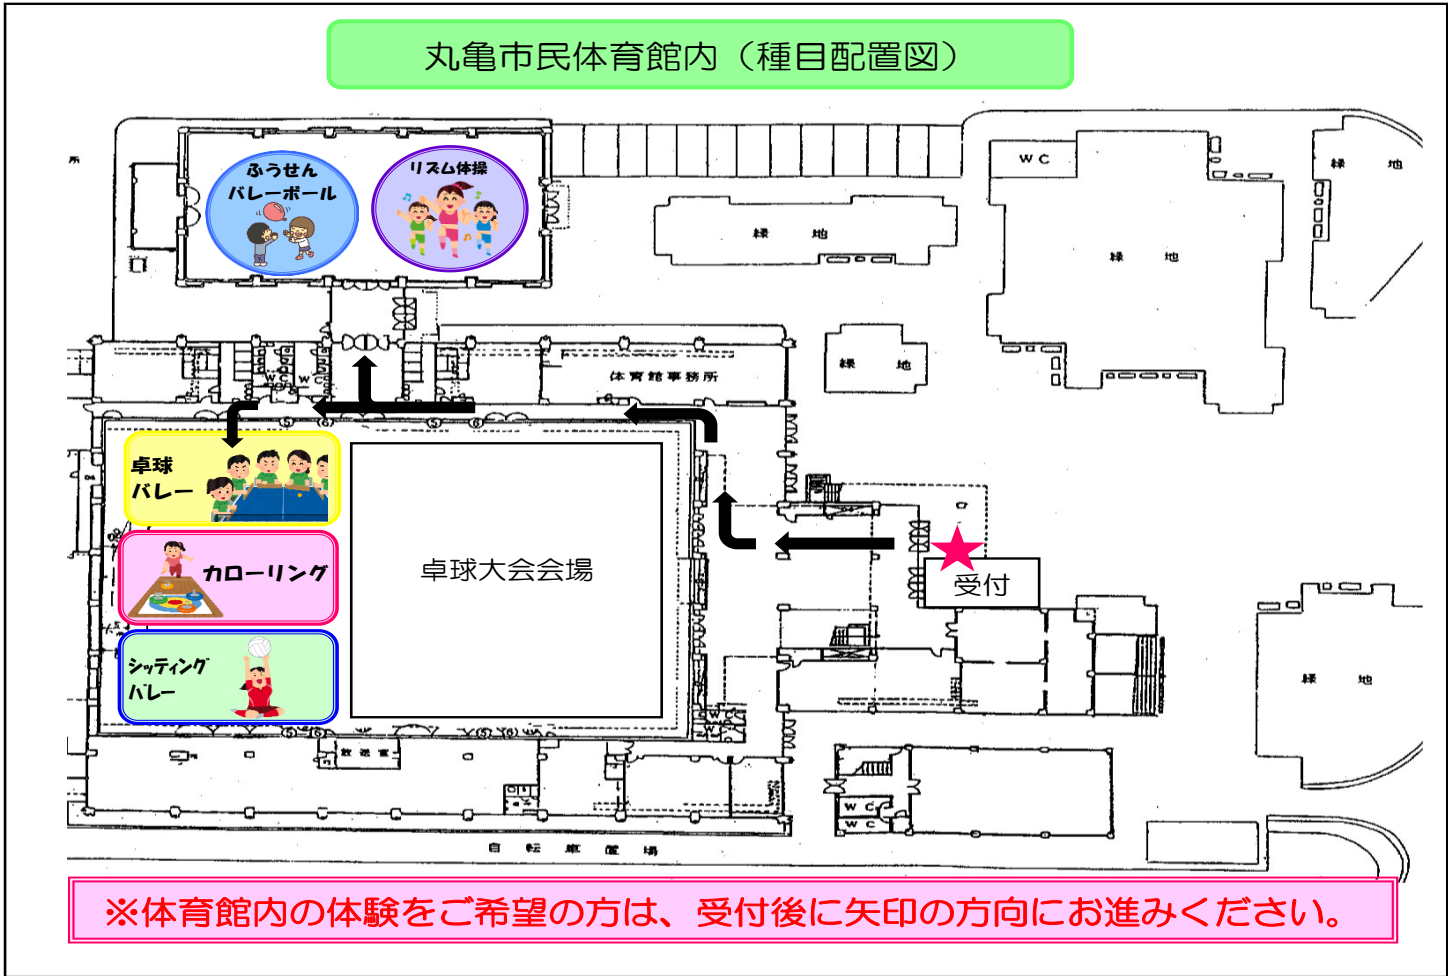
丸亀市民体育館内（種目配置図）

ふうせん
バレーボール

リズム体操

WC

緑地

緑地

緑地

緑地

WC

体育館事務所

卓球
バレー

カローリング

シッティング
バレー

卓球大会会場

受付

緑地

WC
WC

自転車置場

※体育館内の体験をご希望の方は、受付後に矢印の方向にお進みください。